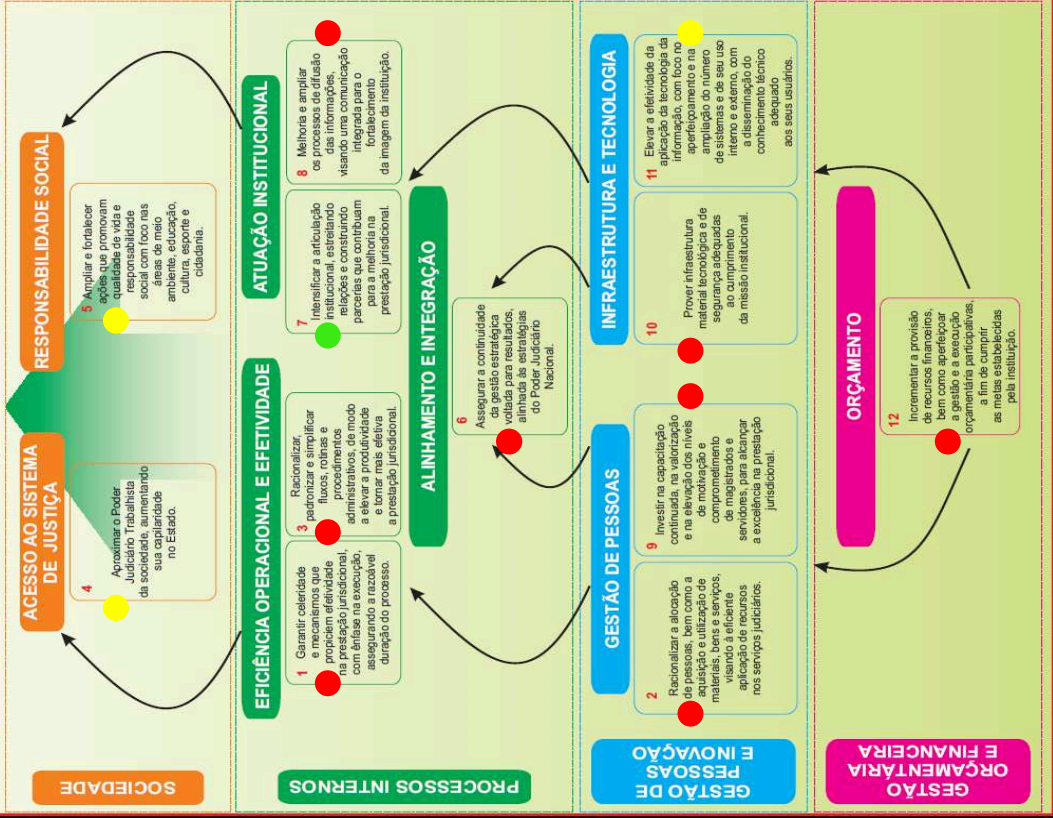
SOCIEDADE

ACESSO AO SISTEMA DE JUSTIÇA

4 Aproximar o Poder Judiciário Trabalhista da sociedade, aumentando sua capilaridade no Estado.

RESPONSABILIDADE SOCIAL

5 Ampliar e fortalecer ações que promovam qualidade de vida e responsabilidade social com foco nas áreas de meio ambiente, educação, cultura, esporte e cidadania.

PROCESSOS INTERNOS

EFICIÊNCIA OPERACIONAL E EFETIVIDADE

1 Garantir celeridade e mecanismos que propiciem efetividade na prestação jurisdicional, com ênfase na execução, assegurando a razoável duração do processo.

3 Racionalizar, padronizar e simplificar fluxos, rotinas e procedimentos administrativos, de modo a elevar a produtividade e tornar mais efetiva a prestação jurisdicional.

ATUAÇÃO INSTITUCIONAL

7 Intensificar a articulação institucional, estreitando relações e construindo parcerias que contribuam para a melhoria na prestação jurisdicional.

8 Melhoria e ampliar os processos de difusão das informações, visando uma comunicação integrada para o fortalecimento da imagem da instituição.

ALINHAMENTO E INTEGRAÇÃO

6 Assegurar a continuidade da gestão estratégica voltada para resultados, alinhada às estratégias do Poder Judiciário Nacional.

GESTÃO DE PESSOAS E INOVAÇÃO

GESTÃO DE PESSOAS

2 Racionalizar a alocação de pessoas, bem como a aquisição e utilização de materiais, bens e serviços, visando à eficiente aplicação de recursos nos serviços judiciários.

9 Investir na capacitação continuada, na valorização e na elevação dos níveis de motivação e comprometimento de magistrados e servidores, para alcançar a excelência na prestação jurisdicional.

INFRAESTRUTURA E TECNOLOGIA

10 Prover infraestrutura material tecnológica e de segurança adequadas ao cumprimento da missão institucional.

11 Elevar a efetividade da aplicação da tecnologia da informação, com foco no aperfeiçoamento e na ampliação do número de sistemas e de seu uso interno e externo, com a disseminação do conhecimento técnico adequado aos seus usuários.

GESTÃO ORÇAMENTÁRIA E FINANCEIRA

ORÇAMENTO

12 Incrementar a provisão de recursos financeiros, bem como aperfeiçoar a gestão e a execução orçamentária participativas, a fim de cumprir as metas estabelecidas pela instituição.